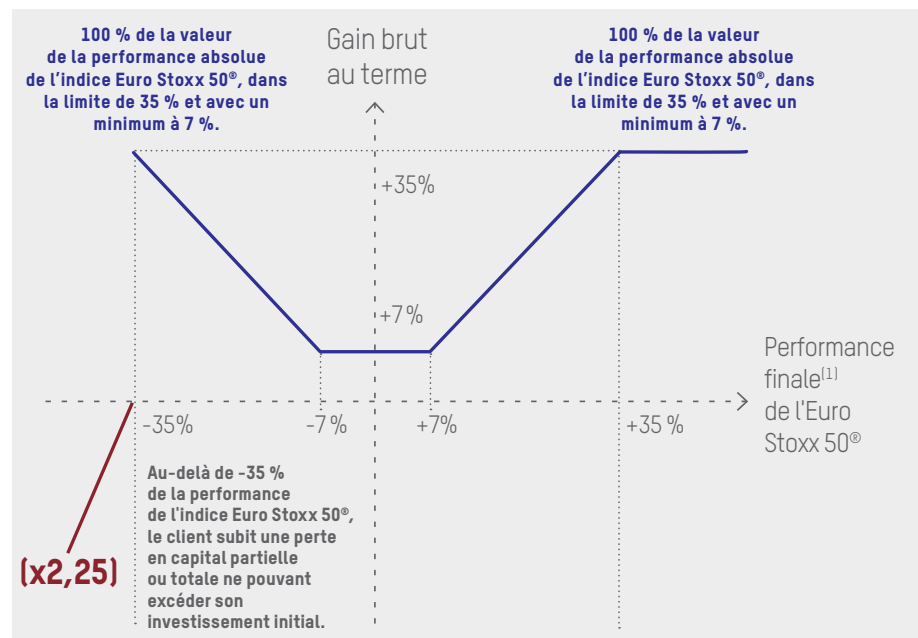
100 % de la valeur de la performance absolue de l'indice Euro Stoxx 50®, dans la limite de 35 % et avec un minimum à 7 %.

Gain brut au terme

100 % de la valeur de la performance absolue de l'indice Euro Stoxx 50®, dans la limite de 35 % et avec un minimum à 7 %.

+35%

+7 %

Performance finale$^{(1)}$ de l'Euro Stoxx 50®

-35%

-7 %

+7%

+35 %

Au-delà de -35 % de la performance de l'indice Euro Stoxx 50®, le client subit une perte en capital partielle ou totale ne pouvant excéder son investissement initial.

(x2,25)